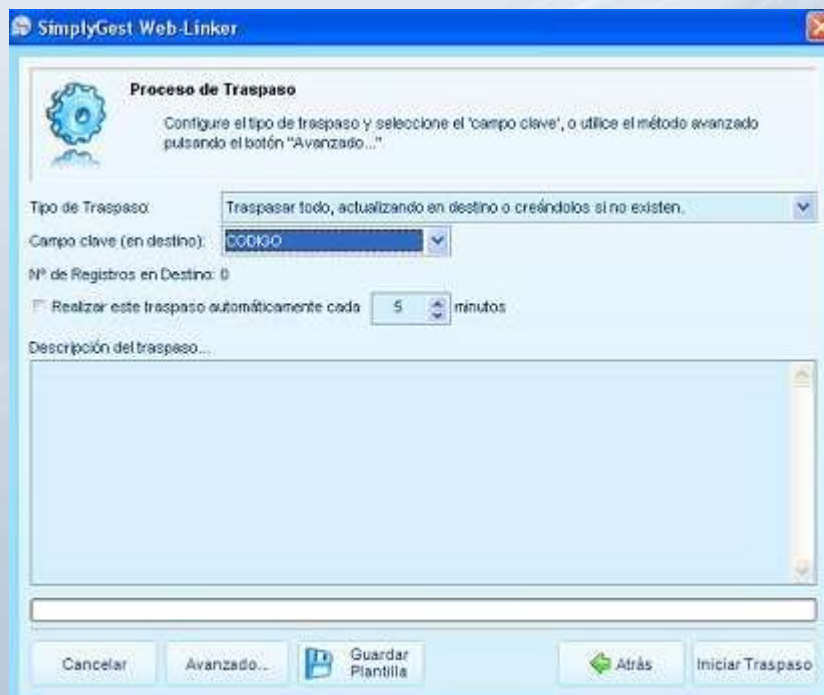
SimplyGest Web-Linker

Proceso de Traspaso

Configure el tipo de traspaso y seleccione el 'campo clave', o utilice el método avanzado pulsando el botón "Avanzado..."

Tipo de Traspaso: Traspasar todo, actualizando en destino o creándolos si no existen.

Campo clave (en destino): CODIGO

Nº de Registros en Destino: 0

Realizar este traspaso automáticamente cada 5 minutos

Descripción del traspaso...

Cancelar

Avanzado...

Guardar Plantilla

Atrás

Iniciar Traspaso